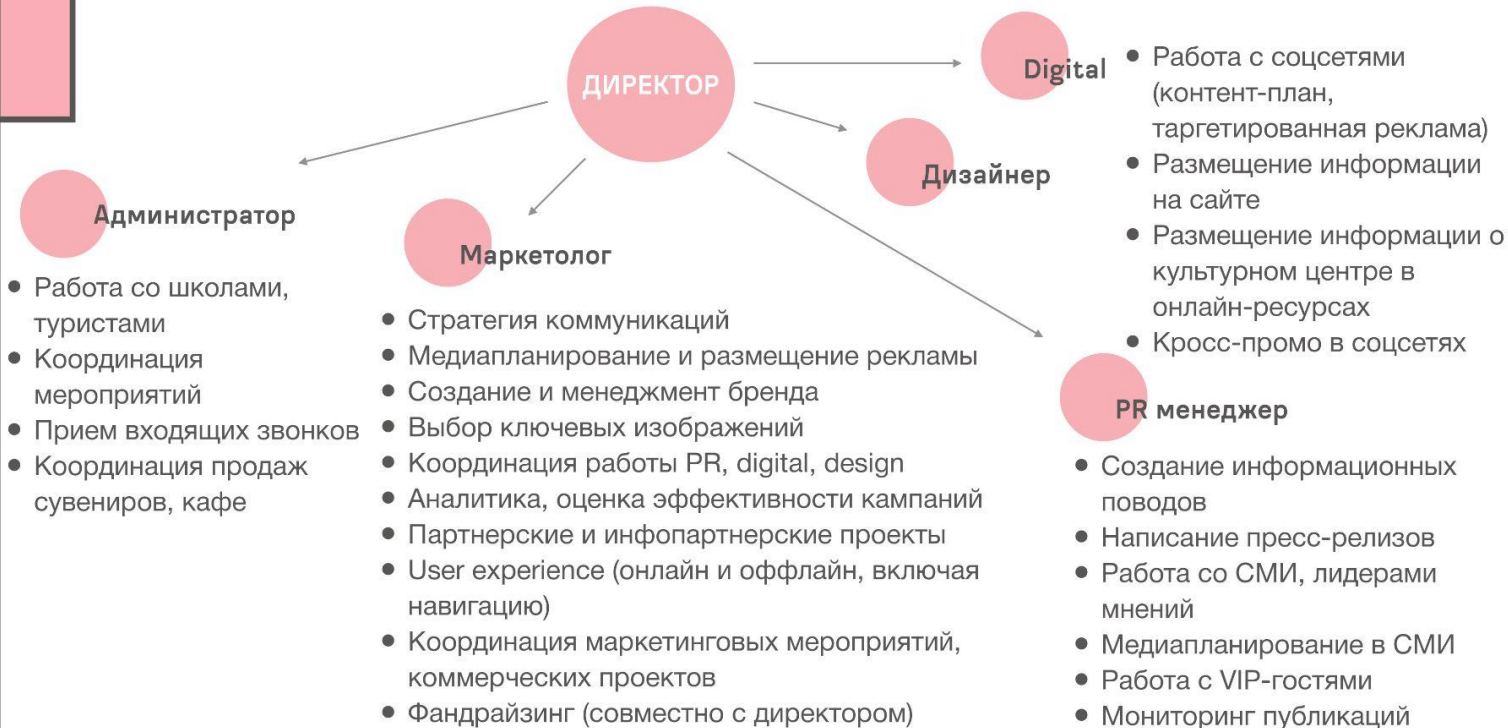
ДИРЕКТОР

Digital
• Работа с соцсетями (контент-план, таргетированная реклама)
• Размещение информации на сайте
• Размещение информации о культурном центре в онлайн-ресурсах
• Кросс-промо в соцсетях

Дизайнер

Администратор
• Работа со школами, туристами
• Координация мероприятий
• Прием входящих звонков
• Координация продаж сувениров, кафе

Маркетолог
• Стратегия коммуникаций
• Медиапланирование и размещение рекламы
• Создание и менеджмент бренда
• Выбор ключевых изображений
• Координация работы PR, digital, design
• Аналитика, оценка эффективности кампаний
• Партнерские и инфопартнерские проекты
• User experience (онлайн и оффлайн, включая навигацию)
• Координация маркетинговых мероприятий, коммерческих проектов
• Фандрайзинг (совместно с директором)

PR менеджер
• Создание информационных поводов
• Написание пресс-релизов
• Работа со СМИ, лидерами мнений
• Медиапланирование в СМИ
• Работа с VIP-гостями
• Мониторинг публикаций